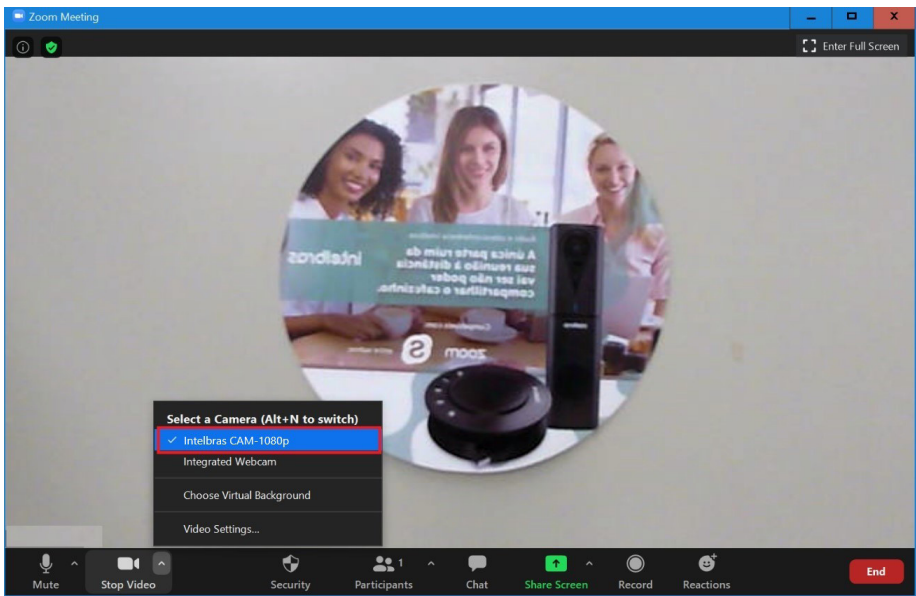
Zoom Meeting

Enter Full Screen

intelbras

A única parte ruim da sua reunião à distância vai ser não poder compartilhar o cafezinho.

zoom

Select a Camera (Alt+N to switch)
✓ Intelbras CAM-1080p
Integrated Webcam
Choose Virtual Background
Video Settings...

Mute
Stop Video
Security
1
Participants
Chat
Share Screen
Record
Reactions
End